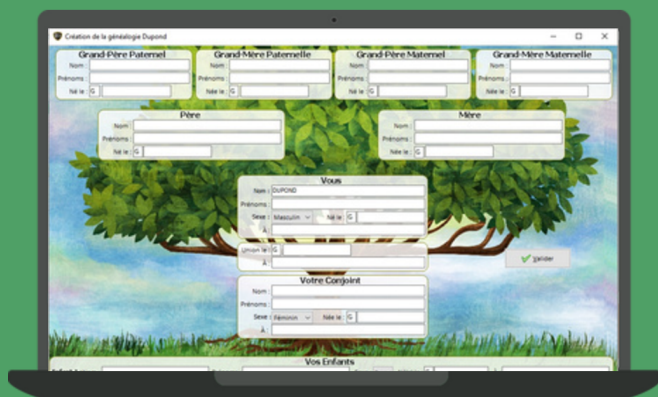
Création de la généalogie Dupond

Grand-Père Paternel
Nom :
Prénoms :
Né le : G

Grand-Mère Paternelle
Nom :
Prénoms :
Née le : G

Grand-Père Maternel
Nom :
Prénoms :
Né le : G

Grand-Mère Maternelle
Nom :
Prénoms :
Née le : G

Père
Nom :
Prénoms :
Né le : G

Mère
Nom :
Prénoms :
Née le : G

Vous
Nom : DUPOND
Prénoms :
Sexe : Masculin Né le : G
À :

Union le : G
À :

Valider

Votre Conjoint
Nom :
Prénoms :
Sexe : Féminin Née le : G
À :

Vos Enfants